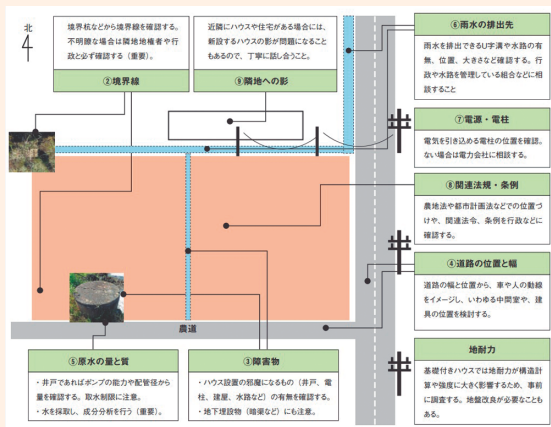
北

境界杭などから境界線を確認する。不明瞭な場合は隣地地権者や行政と必ず確認する（重要）。

②境界線

近隣にハウスや住宅がある場合には、新設するハウスの影が問題になることもあるので、丁寧に話し合うこと。

⑨隣地への影

⑥雨水の排出先

雨水を排出できるU字溝や水路の有無、位置、大きさなど確認する。行政や水路を管理している組合などに相談すること

⑦電源・電柱

電気を引き込める電柱の位置を確認。ない場合は電力会社に相談する。

⑧関連法規・条例

農地法や都市計画法などでの位置づけや、関連法令、条例を行政などに確認する。

④道路の位置と幅

道路の幅と位置から、車や人の動線をイメージし、いわゆる中間室や、建具の位置を検討する。

農道

⑤原水の量と質

・井戸であればポンプの能力や配管径から量を確認する。取水制限に注意。
・水を採取し、成分分析を行う（重要）。

③障害物

・ハウス設置の阻害になるもの（井戸、電柱、建屋、水路など）の有無を確認する。
・地下埋設物（暗渠など）にも注意。

地耐力

基礎付き施工ハウスでは地耐力が構造計算で強度に大きく影響するため、事前に調査する。地盤改良が必要なこともある。